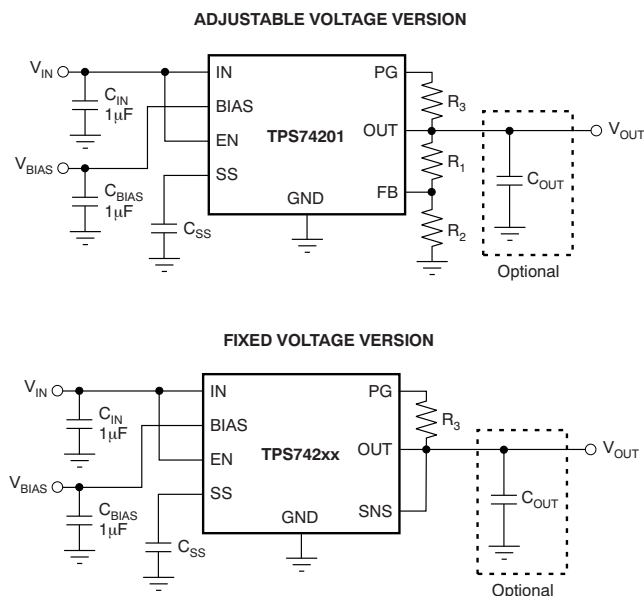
ADJUSTABLE VOLTAGE VERSION

$V_{IN}$

$C_{IN}$ 1μF

$V_{BIAS}$

$C_{BIAS}$ 1μF

$C_{SS}$

IN

BIAS

EN

SS

TPS74201

GND

PG

OUT

FB

$R_3$

$R_1$

$R_2$

$C_{OUT}$

Optional

$V_{OUT}$

FIXED VOLTAGE VERSION

$V_{IN}$

$C_{IN}$ 1μF

$V_{BIAS}$

$C_{BIAS}$ 1μF

$C_{SS}$

IN

BIAS

EN

SS

TPS742xx

GND

PG

OUT

SNS

$R_3$

$C_{OUT}$

Optional

$V_{OUT}$